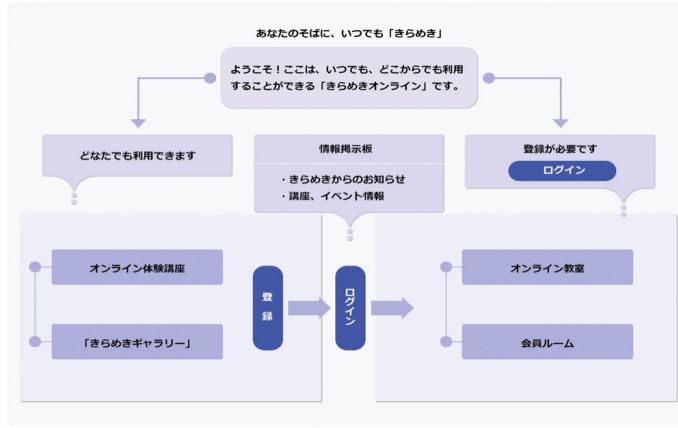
あなたのそばに、いつでも「きらめき」

ようこそ！ここは、いつでも、どこからでも利用することができる「きらめきオンライン」です。

どなたでも利用できます

情報掲示板

・きらめきからのお知らせ
・講座、イベント情報

登録が必要です

ログイン

オンライン体験講座

「きらめきギャラリー」

登録

ログイン

オンライン教室

会員ルーム